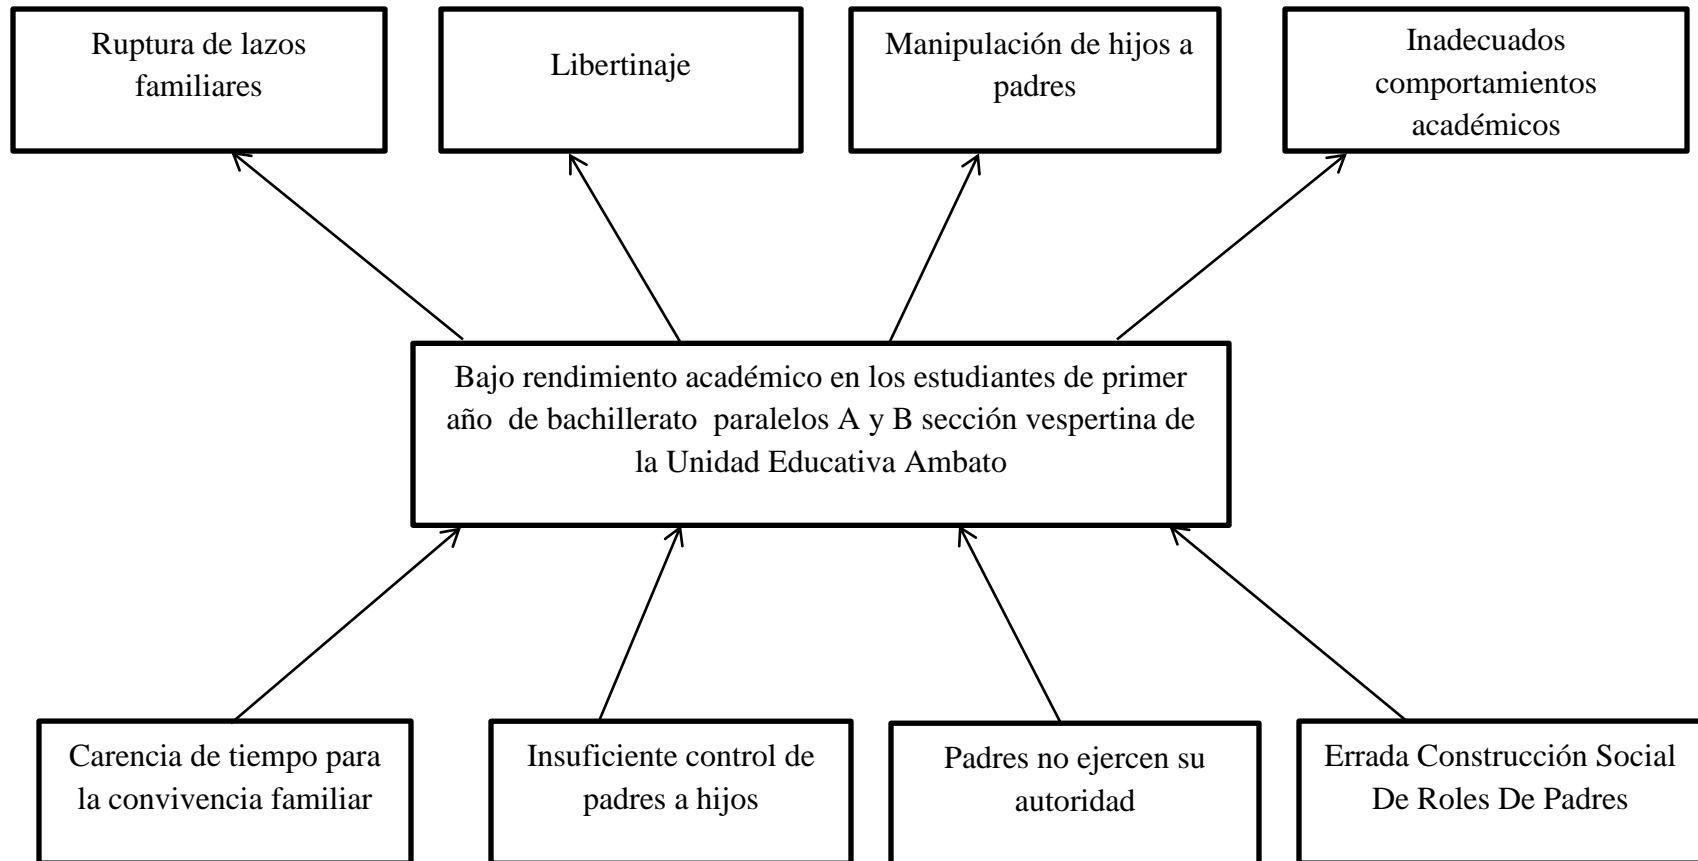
Ruptura de lazos familiares

Libertinaje

Manipulación de hijos a padres

Inadecuados comportamientos académicos

Bajo rendimiento académico en los estudiantes de primer año de bachillerato paralelos A y B sección vespertina de la Unidad Educativa Ambato

Carencia de tiempo para la convivencia familiar

Insuficiente control de padres a hijos

Padres no ejercen su autoridad

Errada Construcción Social De Roles De Padres